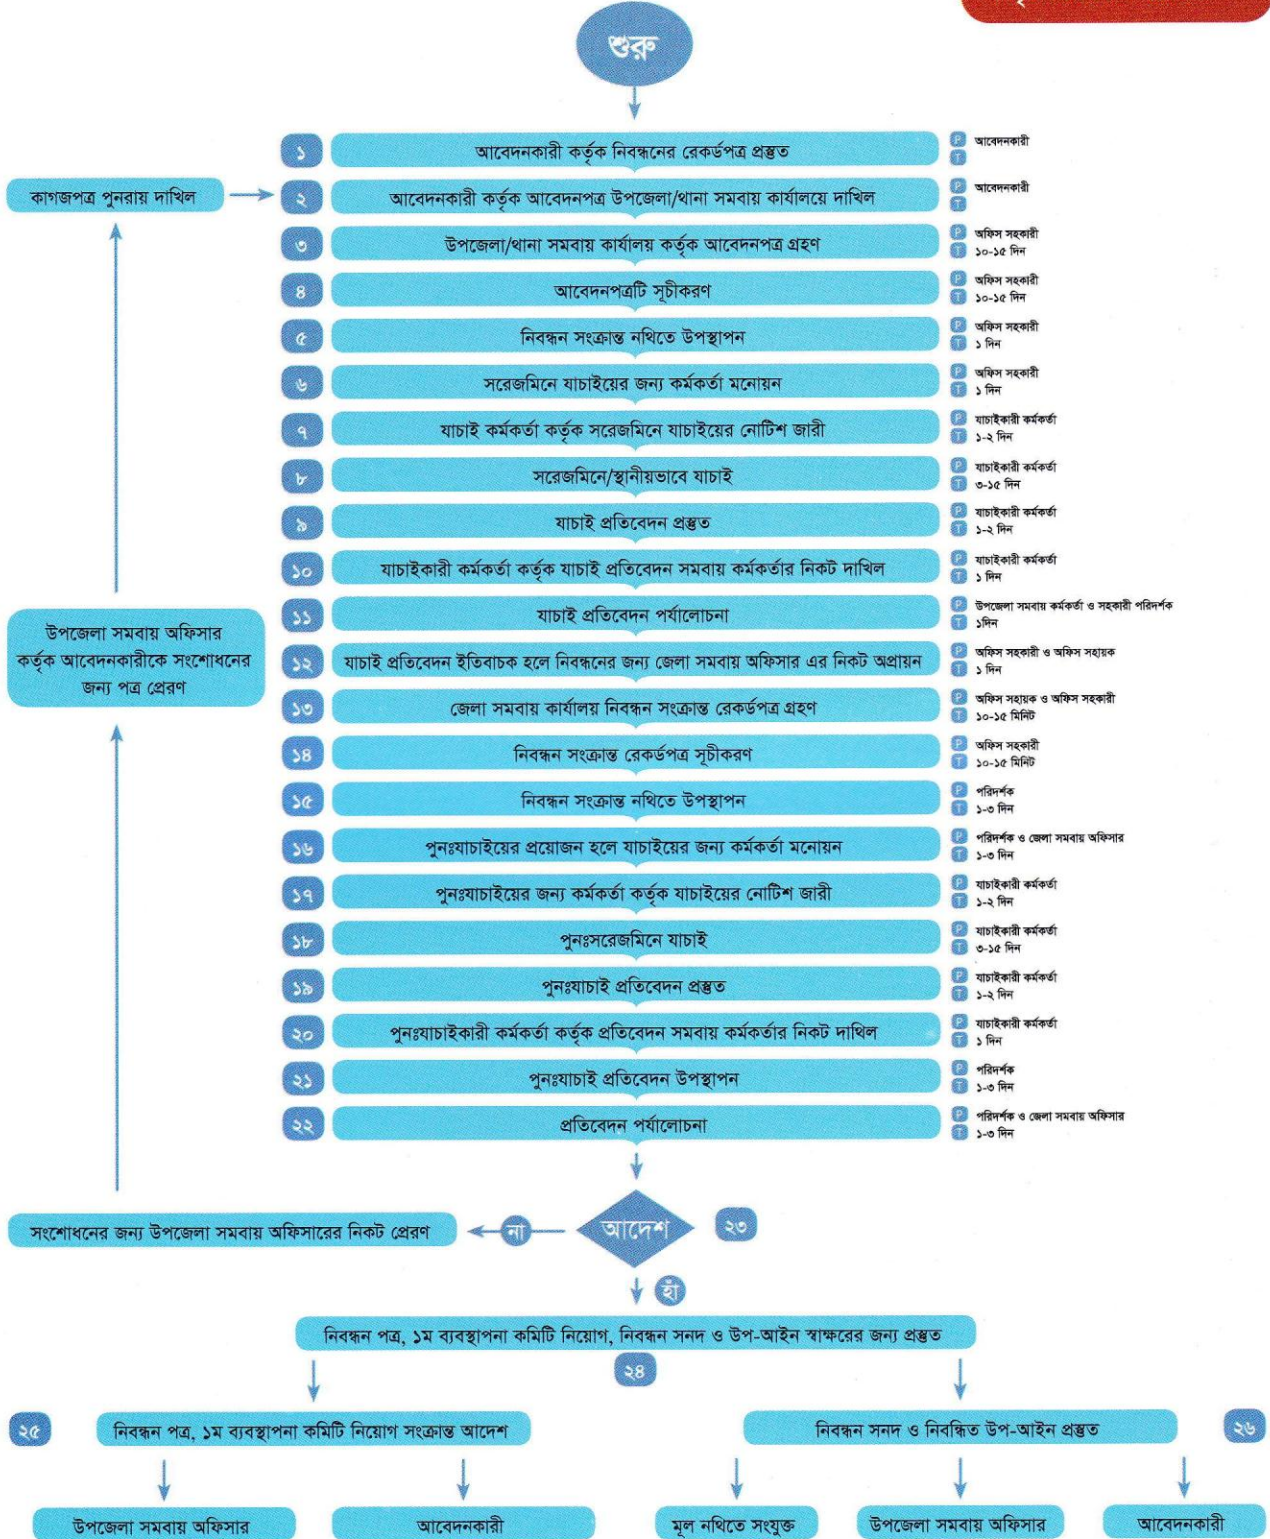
শুরু

১ আবেদনকারী কর্তৃক নিবন্ধনের রেকর্ডপত্র প্রস্তুত
P আবেদনকারী
T

কাগজপত্র পুনরায় দাখিল

২ আবেদনকারী কর্তৃক আবেদনপত্র উপজেলা/থানা সমবায় কার্যালয়ে দাখিল
P আবেদনকারী
T

৩ উপজেলা/থানা সমবায় কার্যালয় কর্তৃক আবেদনপত্র গ্রহণ
P অফিস সহকারী
T ১০-১৫ দিন

৪ আবেদনপত্রটি সূচীকরণ
P অফিস সহকারী
T ১০-১৫ দিন

৫ নিবন্ধন সংক্রান্ত নথিতে উপস্থাপন
P অফিস সহকারী
T ১ দিন

৬ সরেজমিনে যাচাইয়ের জন্য কর্মকর্তা মনোয়ন
P অফিস সহকারী
T ১ দিন

৭ যাচাই কর্মকর্তা কর্তৃক সরেজমিনে যাচাইয়ের নোটিশ জারী
P যাচাইকারী কর্মকর্তা
T ১-২ দিন

৮ সরেজমিনে/স্থানীয়ভাবে যাচাই
P যাচাইকারী কর্মকর্তা
T ৩-১৫ দিন

৯ যাচাই প্রতিবেদন প্রস্তুত
P যাচাইকারী কর্মকর্তা
T ১-২ দিন

১০ যাচাইকারী কর্মকর্তা কর্তৃক যাচাই প্রতিবেদন সমবায় কর্মকর্তার নিকট দাখিল
P যাচাইকারী কর্মকর্তা
T ১ দিন

উপজেলা সমবায় অফিসার কর্তৃক আবেদনকারীকে সংশোধনের জন্য পত্র প্রেরণ

১১ যাচাই প্রতিবেদন পর্যালোচনা
P উপজেলা সমবায় কর্মকর্তা ও সহকারী পরিদর্শক
T ১দিন

১২ যাচাই প্রতিবেদন ইতিবাচক হলে নিবন্ধনের জন্য জেলা সমবায় অফিসার এর নিকট অগ্রায়ন
P অফিস সহকারী ও অফিস সহায়ক
T ১ দিন

১৩ জেলা সমবায় কার্যালয় নিবন্ধন সংক্রান্ত রেকর্ডপত্র গ্রহণ
P অফিস সহায়ক ও অফিস সহকারী
T ১০-১৫ মিনিট

১৪ নিবন্ধন সংক্রান্ত রেকর্ডপত্র সূচীকরণ
P অফিস সহকারী
T ১০-১৫ মিনিট

১৫ নিবন্ধন সংক্রান্ত নথিতে উপস্থাপন
P পরিদর্শক
T ১-৩ দিন

১৬ পুনঃযাচাইয়ের প্রয়োজন হলে যাচাইয়ের জন্য কর্মকর্তা মনোয়ন
P পরিদর্শক ও জেলা সমবায় অফিসার
T ১-৩ দিন

১৭ পুনঃযাচাইয়ের জন্য কর্মকর্তা কর্তৃক যাচাইয়ের নোটিশ জারী
P যাচাইকারী কর্মকর্তা
T ১-২ দিন

১৮ পুনঃসরেজমিনে যাচাই
P যাচাইকারী কর্মকর্তা
T ৩-১৫ দিন

১৯ পুনঃযাচাই প্রতিবেদন প্রস্তুত
P যাচাইকারী কর্মকর্তা
T ১-২ দিন

২০ পুনঃযাচাইকারী কর্মকর্তা কর্তৃক প্রতিবেদন সমবায় কর্মকর্তার নিকট দাখিল
P যাচাইকারী কর্মকর্তা
T ১ দিন

২১ পুনঃযাচাই প্রতিবেদন উপস্থাপন
P পরিদর্শক
T ১-৩ দিন

২২ প্রতিবেদন পর্যালোচনা
P পরিদর্শক ও জেলা সমবায় অফিসার
T ১-৩ দিন

সংশোধনের জন্য উপজেলা সমবায় অফিসারের নিকট প্রেরণ
না
আদেশ
২৩
হাঁ

নিবন্ধন পত্র, ১ম ব্যবস্থাপনা কমিটি নিয়োগ, নিবন্ধন সনদ ও উপ-আইন স্বাক্ষরের জন্য প্রস্তুত
২৪

২৫ নিবন্ধন পত্র, ১ম ব্যবস্থাপনা কমিটি নিয়োগ সংক্রান্ত আদেশ
নিবন্ধন সনদ ও নিবন্ধিত উপ-আইন প্রস্তুত ২৬

উপজেলা সমবায় অফিসার
আবেদনকারী
মূল নথিতে সংযুক্ত
উপজেলা সমবায় অফিসার
আবেদনকারী